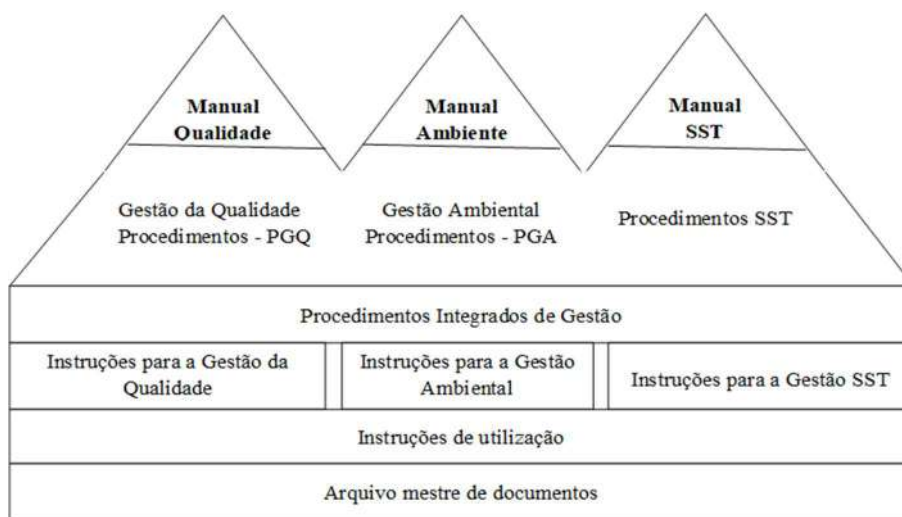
Manual Qualidade

Gestão da Qualidade Procedimentos - PGQ

Manual Ambiente

Gestão Ambiental Procedimentos - PGA

Manual SST

Procedimentos SST

Procedimentos Integrados de Gestão

Instruções para a Gestão da Qualidade

Instruções para a Gestão Ambiental

Instruções para a Gestão SST

Instruções de utilização

Arquivo mestre de documentos